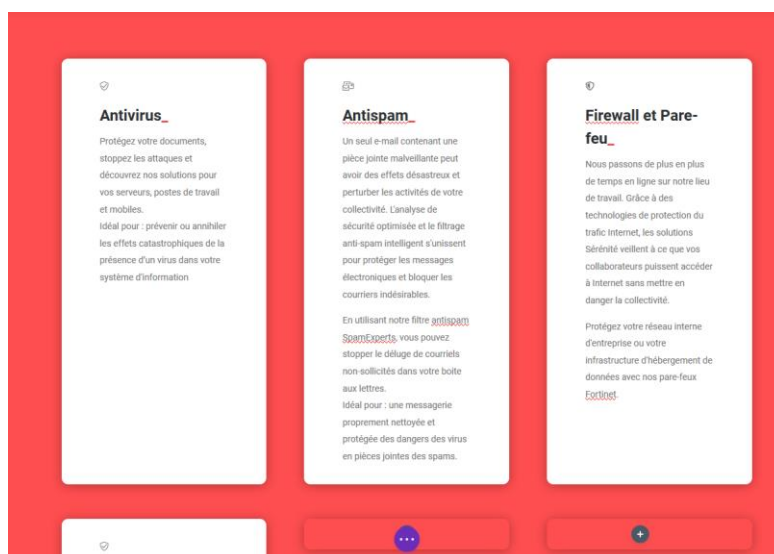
Antivirus_

Protégez votre documents, stoppez les attaques et découvrez nos solutions pour vos serveurs, postes de travail et mobiles.
Idéal pour : prévenir ou annihiler les effets catastrophiques de la présence d'un virus dans votre système d'information

Antispam_

Un seul e-mail contenant une pièce jointe malveillante peut avoir des effets désastreux et perturber les activités de votre collectivité. L'analyse de sécurité optimisée et le filtrage anti-spam intelligent s'unissent pour protéger les messages électroniques et bloquer les courriers indésirables.

En utilisant notre filtre antispam SpamExperts, vous pouvez stopper le déluge de courriels non-sollicités dans votre boite aux lettres.
Idéal pour : une messagerie proprement nettoyée et protégée des dangers des virus en pièces jointes des spams.

Firewall et Pare-feu_

Nous passons de plus en plus de temps en ligne sur notre lieu de travail. Grâce à des technologies de protection du trafic Internet, les solutions Sérénité veillent à ce que vos collaborateurs puissent accéder à Internet sans mettre en danger la collectivité.

Protégez votre réseau interne d'entreprise ou votre infrastructure d'hébergement de données avec nos pare-feux Fortinet.